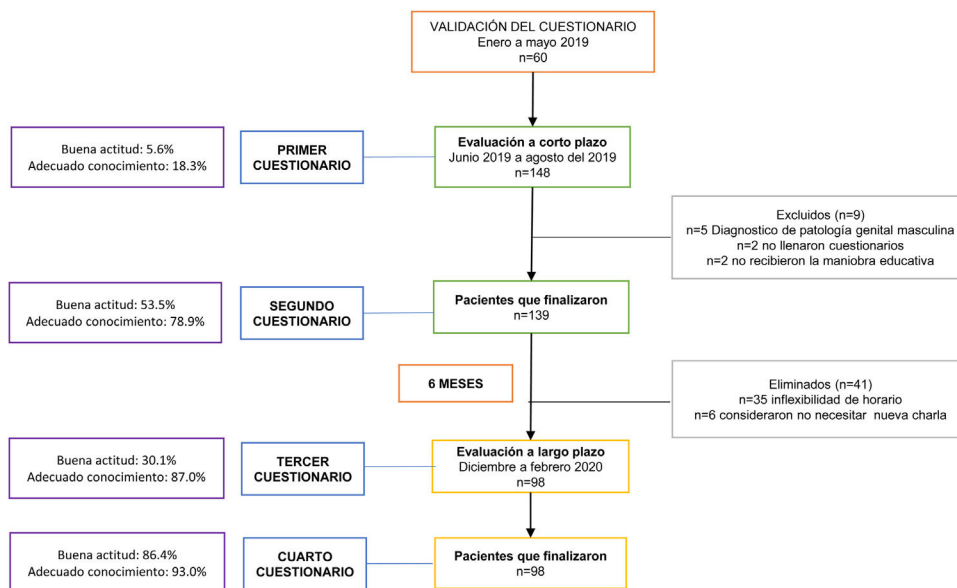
VALIDACIÓN DEL CUESTIONARIO
Enero a mayo 2019
n=60

Buena actitud: 5.6%
Adecuado conocimiento: 18.3%

PRIMER CUESTIONARIO

Evaluación a corto plazo
Junio 2019 a agosto del 2019
n=148

Excluidos (n=9)
n=5 Diagnostico de patología genital masculina
n=2 no llenaron cuestionarios
n=2 no recibieron la maniobra educativa

Buena actitud: 53.5%
Adecuado conocimiento: 78.9%

SEGUNDO CUESTIONARIO

Pacientes que finalizaron
n=139

6 MESES

Eliminados (n=41)
n=35 inflexibilidad de horario
n=6 consideraron no necesitar nueva charla

Buena actitud: 30.1%
Adecuado conocimiento: 87.0%

TERCER CUESTIONARIO

Evaluación a largo plazo
Diciembre a febrero 2020
n=98

Buena actitud: 86.4%
Adecuado conocimiento: 93.0%

CUARTO CUESTIONARIO

Pacientes que finalizaron
n=98